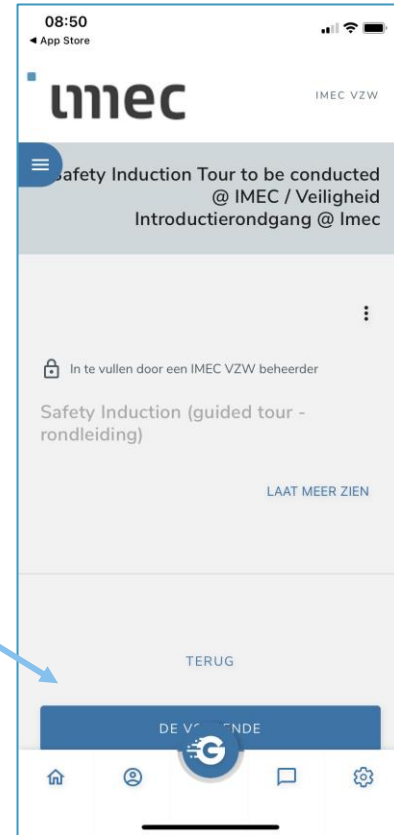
08:50
◀ App Store

imec

IMEC VZW

afety Induction Tour to be conducted @ IMEC / Veiligheid Introductierondgang @ Imec

In te vullen door een IMEC VZW beheerder

Safety Induction (guided tour - rondleiding)

LAAT MEER ZIEN

TERUG

DE V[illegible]ENDE